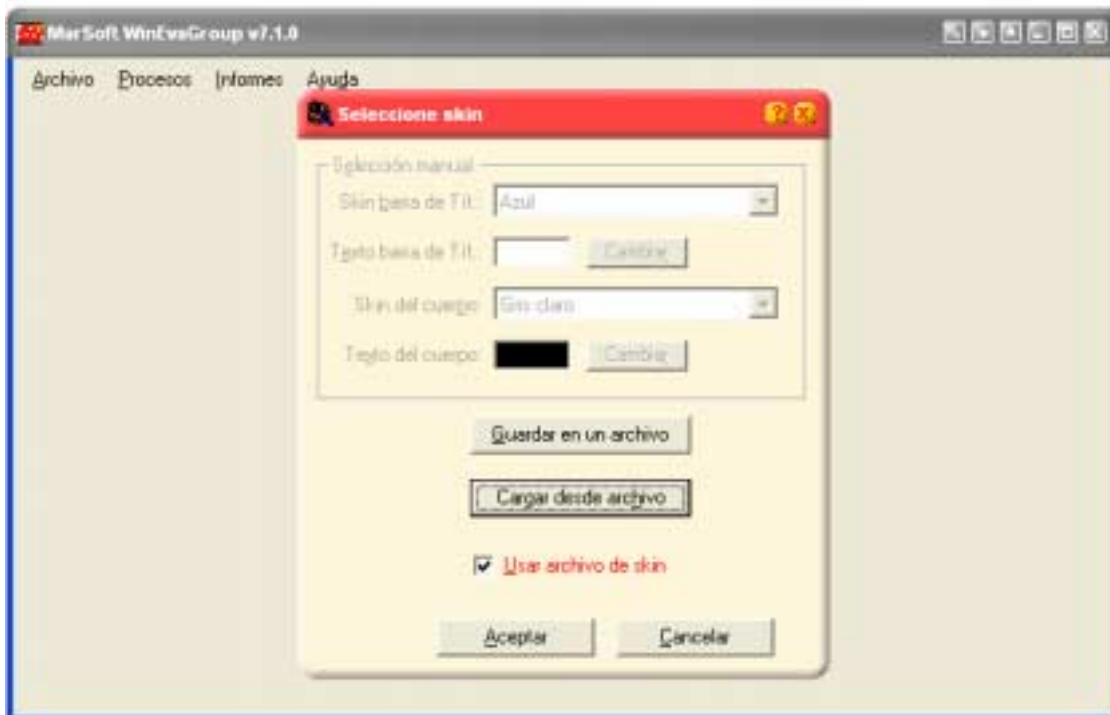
MarSoft WinEvaGroup v7.1.0

Archivo Procesos Informes Ayuda

Seleccione skin

Selección manual

Skin barra de Tit.: Azul

Texto barra de Tit.: Cambiar

Skin del cuerpo: Gris claro

Texto del cuerpo: Cambiar

Guardar en un archivo

Cargar desde archivo

Usar archivo de skin

Aceptar Cancelar